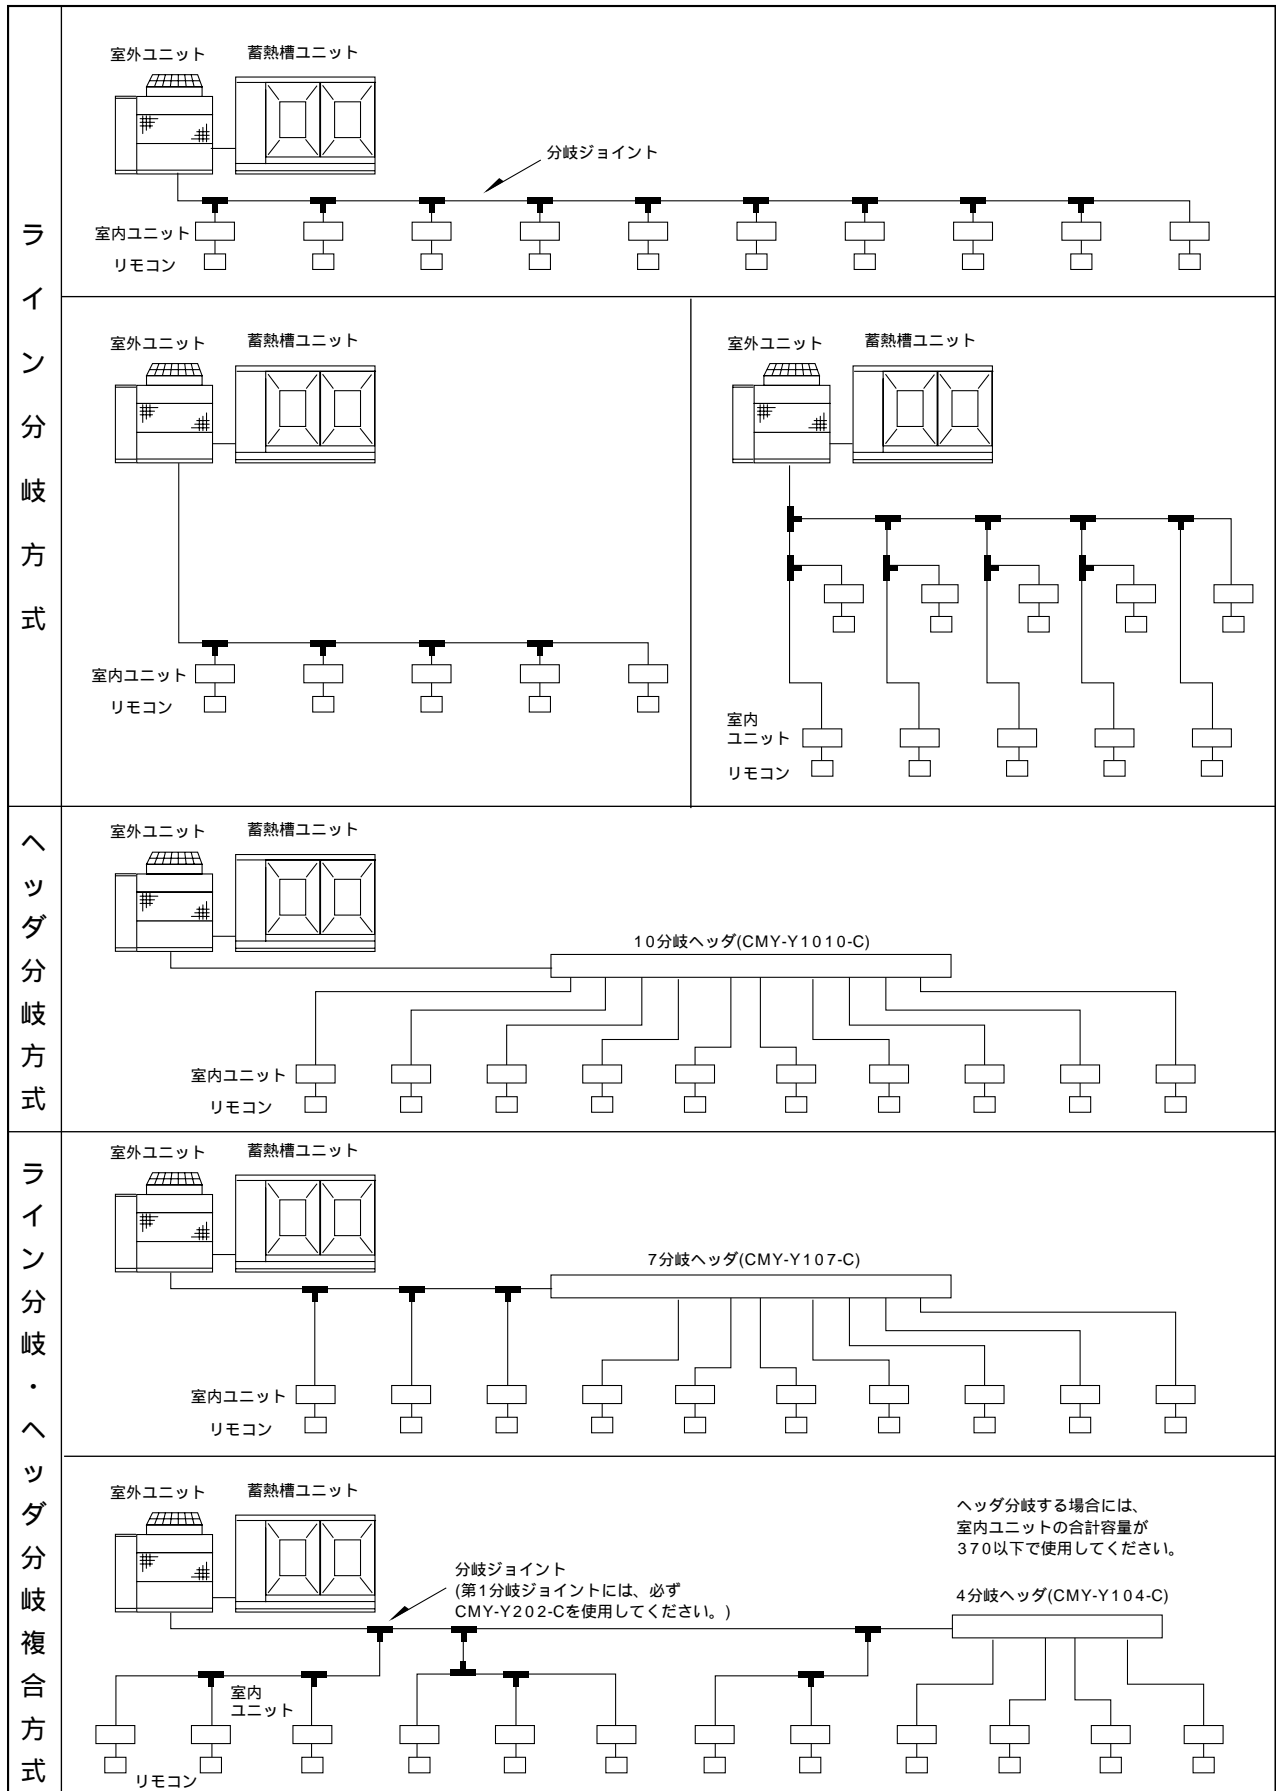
ライン分岐方式

室外ユニット
蓄熱槽ユニット
分岐ジョイント
室内ユニット
リモコン

室外ユニット
蓄熱槽ユニット
室内ユニット
リモコン

室外ユニット
蓄熱槽ユニット
室内
ユニット
リモコン

ヘッダ分岐方式

室外ユニット
蓄熱槽ユニット
10分岐ヘッダ(CMY-Y1010-C)
室内ユニット
リモコン

ライン分岐・ヘッダ分岐複合方式

室外ユニット
蓄熱槽ユニット
7分岐ヘッダ(CMY-Y107-C)
室内ユニット
リモコン

室外ユニット
蓄熱槽ユニット
ヘッダ分岐する場合には、室内ユニットの合計容量が370以下で使用してください。
分岐ジョイント
(第1分岐ジョイントには、必ずCMY-Y202-Cを使用してください。)
4分岐ヘッダ(CMY-Y104-C)
室内
ユニット
リモコン